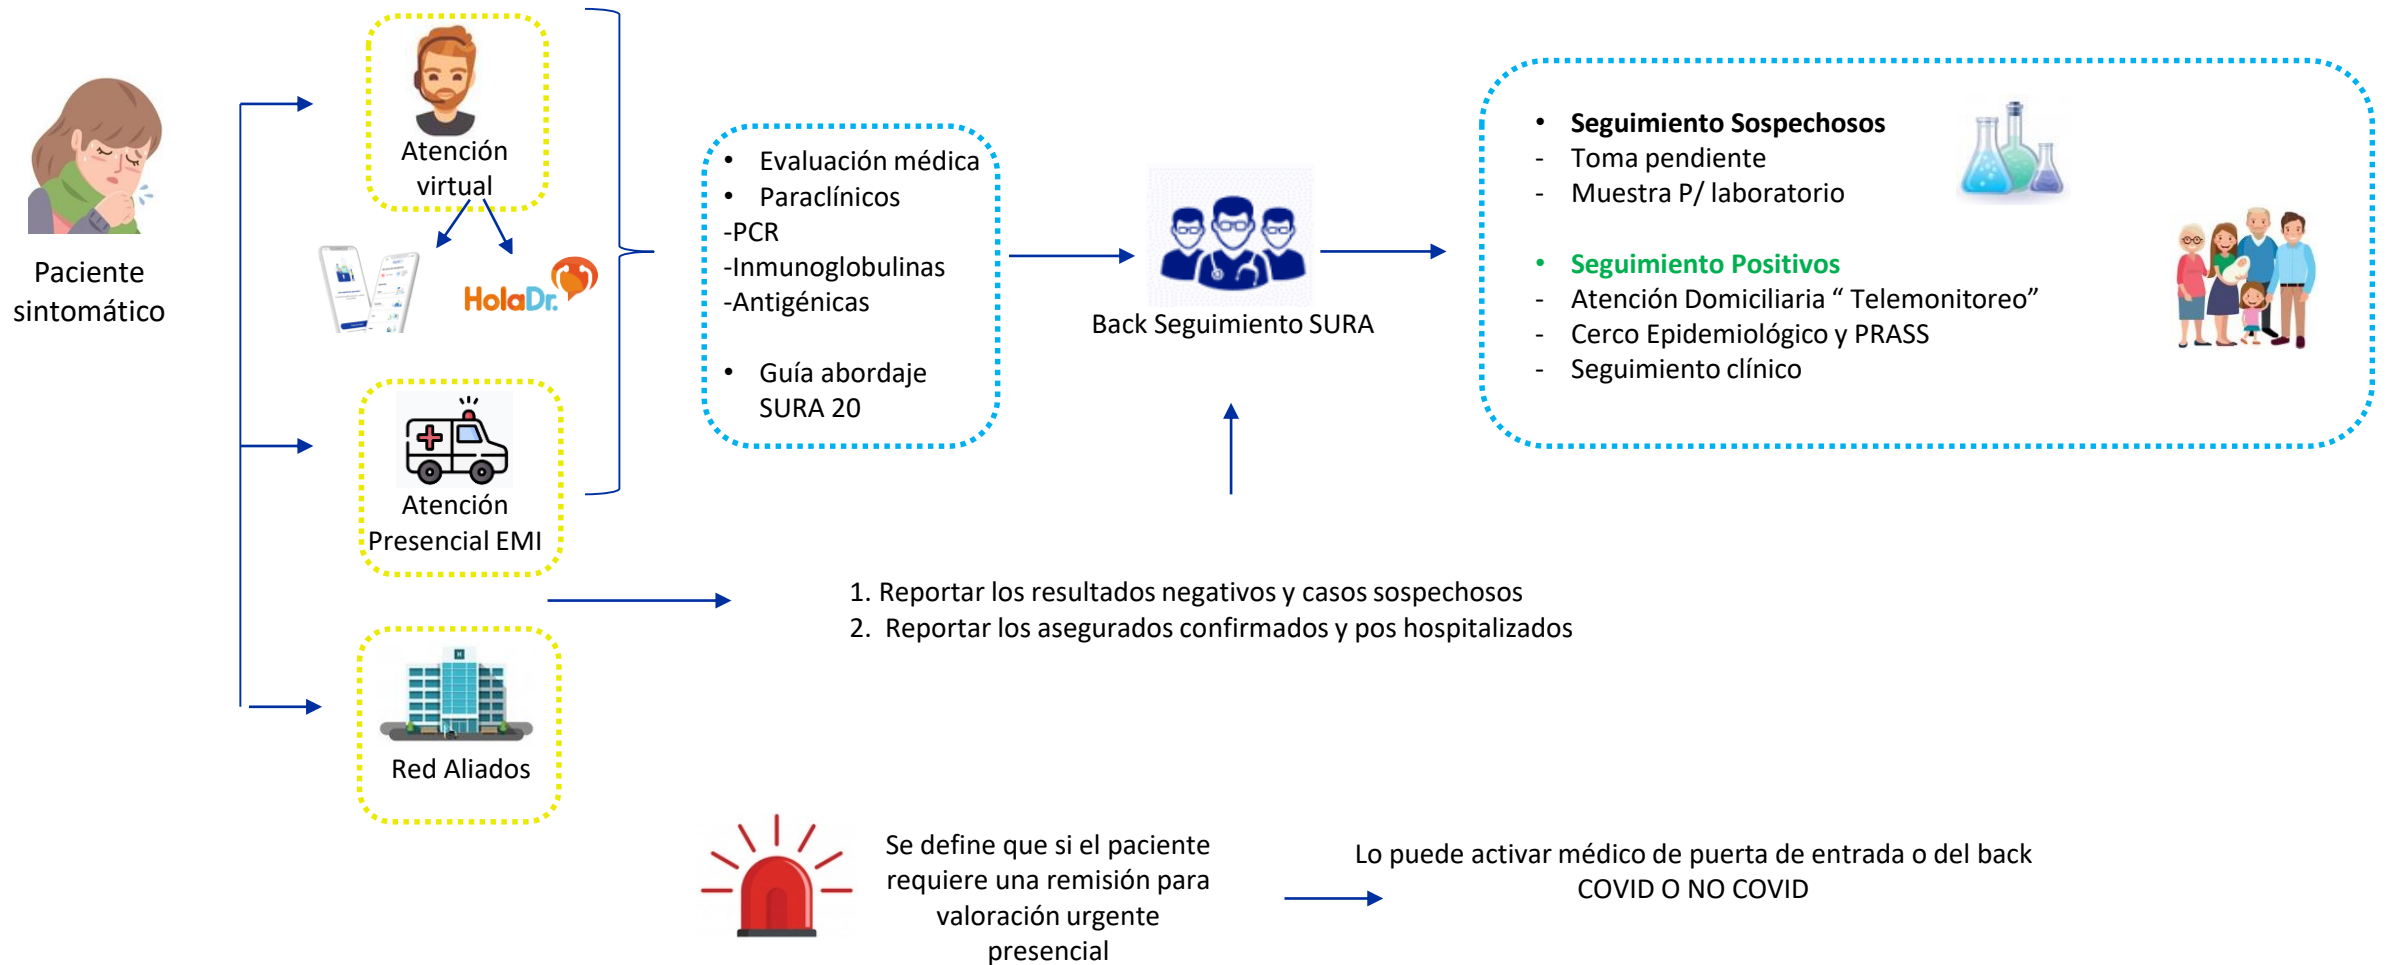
Paciente sintomático

Atención virtual

HolaDr.

Atención Presencial EMI

Red Aliados

• Evaluación médica
• Paraclínicos
-PCR
-Inmunoglobulinas
-Antigénicas

• Guía abordaje SURA 20

Back Seguimiento SURA

• Seguimiento Sospechosos
- Toma pendiente
- Muestra P/ laboratorio

• Seguimiento Positivos
- Atención Domiciliaria " Telemonitoreo"
- Cerco Epidemiológico y PRASS
- Seguimiento clínico

1. Reportar los resultados negativos y casos sospechosos
2. Reportar los asegurados confirmados y pos hospitalizados

Se define que si el paciente requiere una remisión para valoración urgente presencial

Lo puede activar médico de puerta de entrada o del back COVID O NO COVID